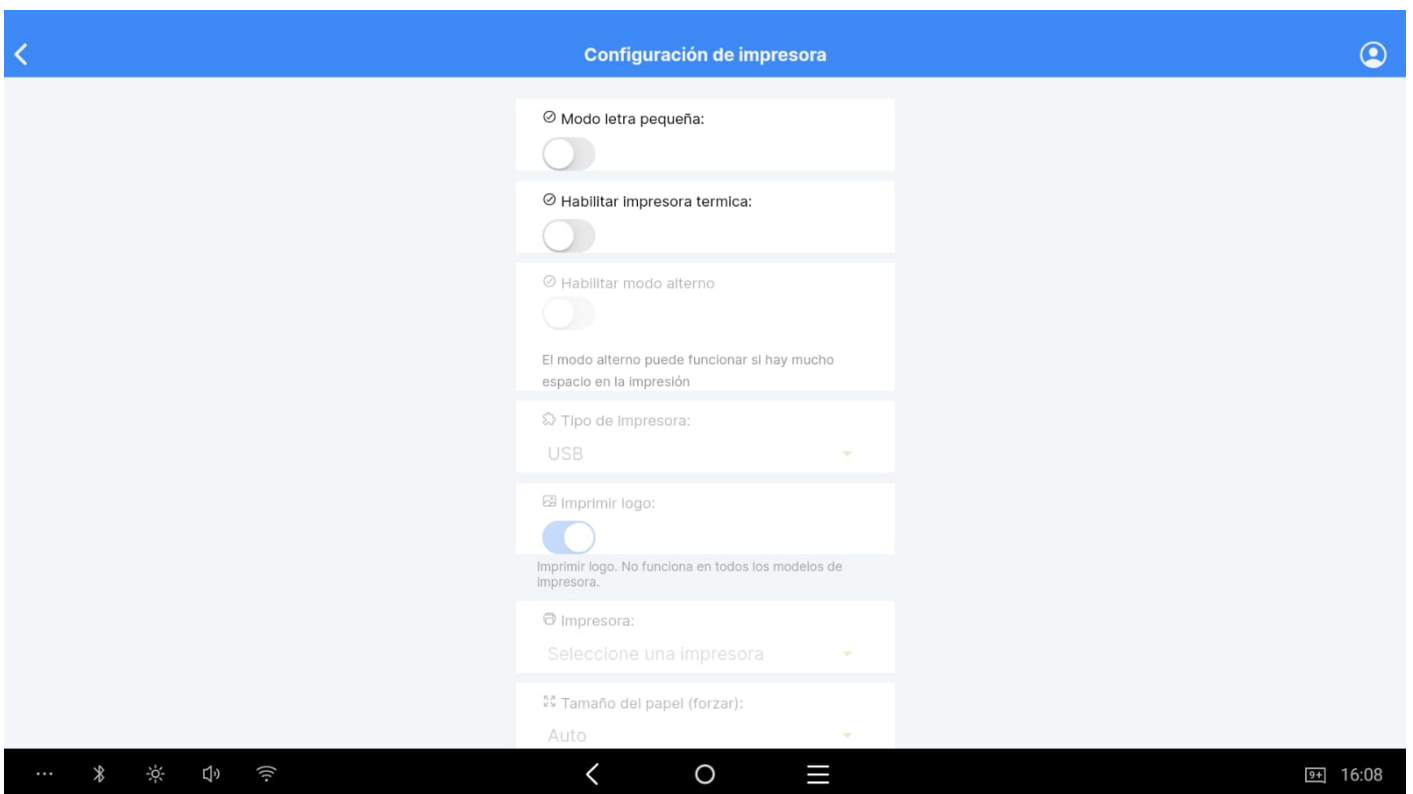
Configuración de impresora

Modo letra pequeña:

Habilitar impresora termica:

Habilitar modo alterno

El modo alterno puede funcionar si hay mucho espacio en la impresión

Tipo de impresora:

USB

Imprimir logo:

Imprimir logo. No funciona en todos los modelos de impresora.

Impresora:

Seleccione una impresora

Tamaño del papel (forzar):

Auto

9+ 16:08